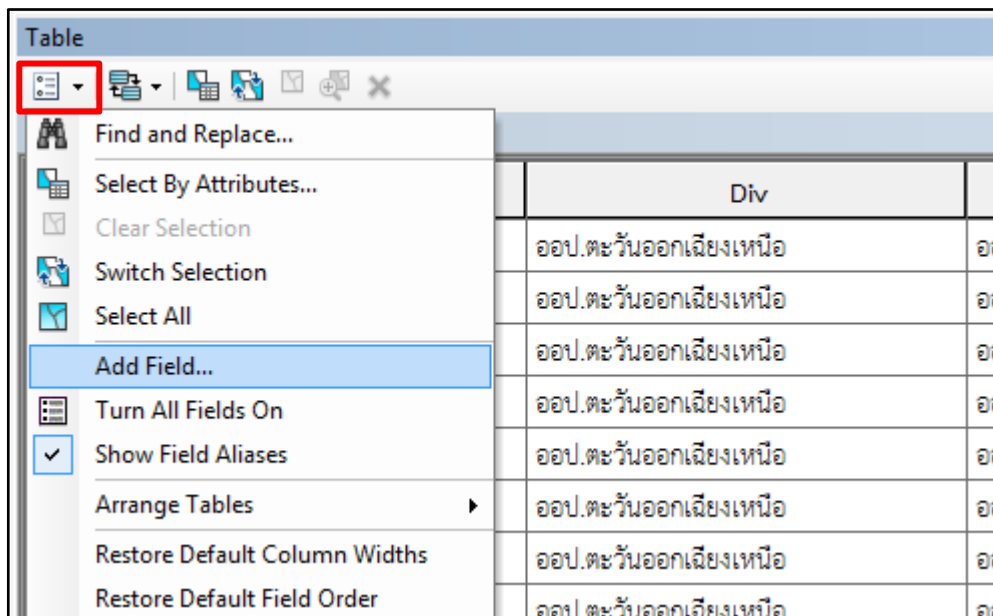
Table

Find and Replace...
Select By Attributes...
Clear Selection
Switch Selection
Select All
Add Field...
Turn All Fields On
Show Field Aliases
Arrange Tables
Restore Default Column Widths
Restore Default Field Order

| Div |
|---|
| ออป.ตะวันออกเฉียงเหนือ |
| ออป.ตะวันออกเฉียงเหนือ |
| ออป.ตะวันออกเฉียงเหนือ |
| ออป.ตะวันออกเฉียงเหนือ |
| ออป.ตะวันออกเฉียงเหนือ |
| ออป.ตะวันออกเฉียงเหนือ |
| ออป.ตะวันออกเฉียงเหนือ |
| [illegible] |